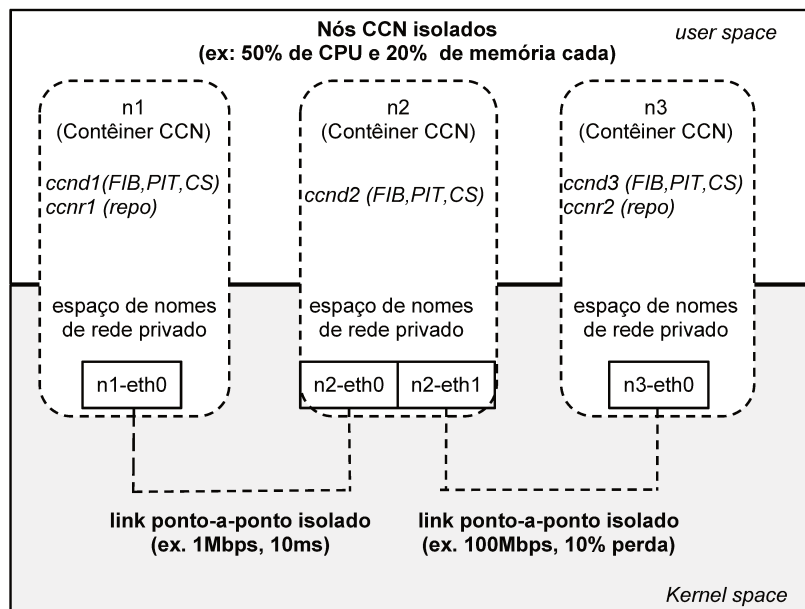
Nós CCN isolados
(ex: 50% de CPU e 20% de memória cada)

user space

n1
(Contêiner CCN)

ccnd1(FIB,PIT,CS)
ccnr1 (repo)

espaço de nomes de rede privado

n1-eth0

n2
(Contêiner CCN)

ccnd2 (FIB,PIT,CS)

espaço de nomes de rede privado

n2-eth0

n2-eth1

n3
(Contêiner CCN)

ccnd3 (FIB,PIT,CS)
ccnr2 (repo)

espaço de nomes de rede privado

n3-eth0

link ponto-a-ponto isolado
(ex. 1Mbps, 10ms)

link ponto-a-ponto isolado
(ex. 100Mbps, 10% perda)

Kernel space